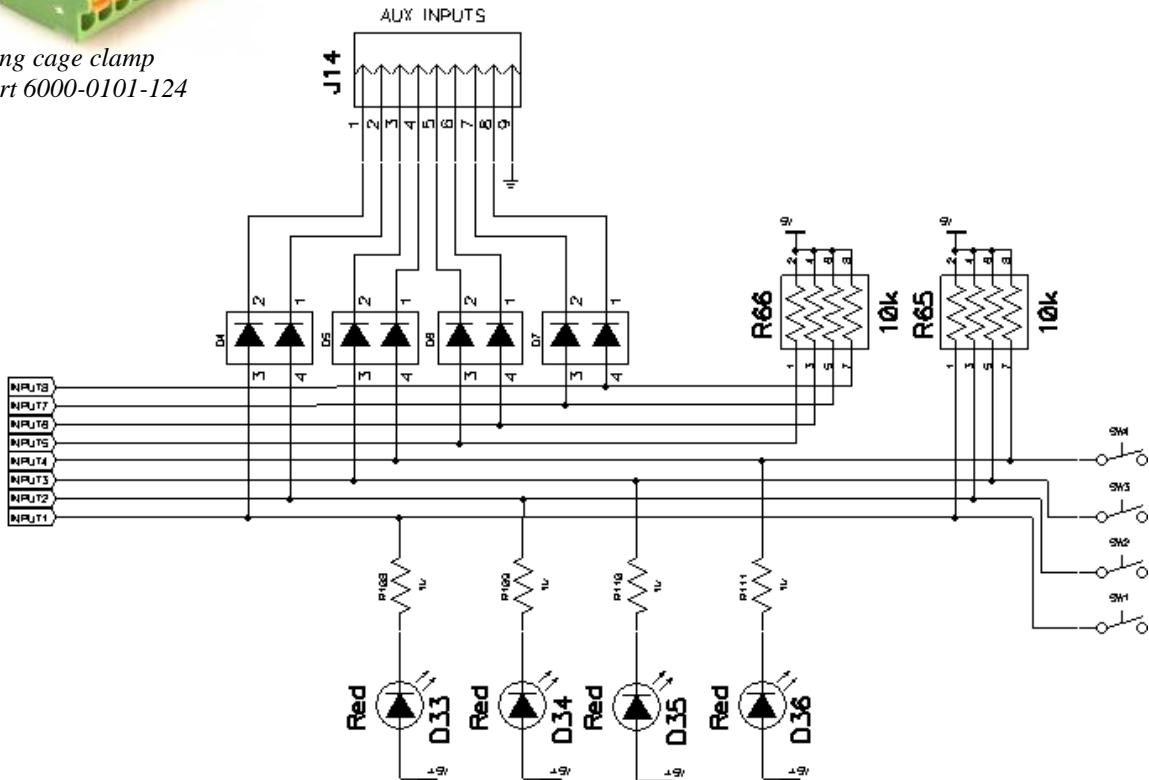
ng cage clamp
rt 6000-0101-124

AUX INPUTS

J14

1 2 3 4 5 6 7 8 9

D4 2 1 3 4
D5 2 1 3 4
D6 2 1 3 4
D7 2 1 3 4

5V
2 4 6 8
R66
10k
1 3 5 7

5V
2 4 6 8
R65
10k
1 3 5 7

INPUT8
INPUT7
INPUT6
INPUT5
INPUT4
INPUT3
INPUT2
INPUT1

SW4
SW3
SW2
SW1

R108 1k
R109 1k
R110 1k
R111 1k

Red D33
Red D34
Red D35
Red D36

+5V
+5V
+5V
+5V